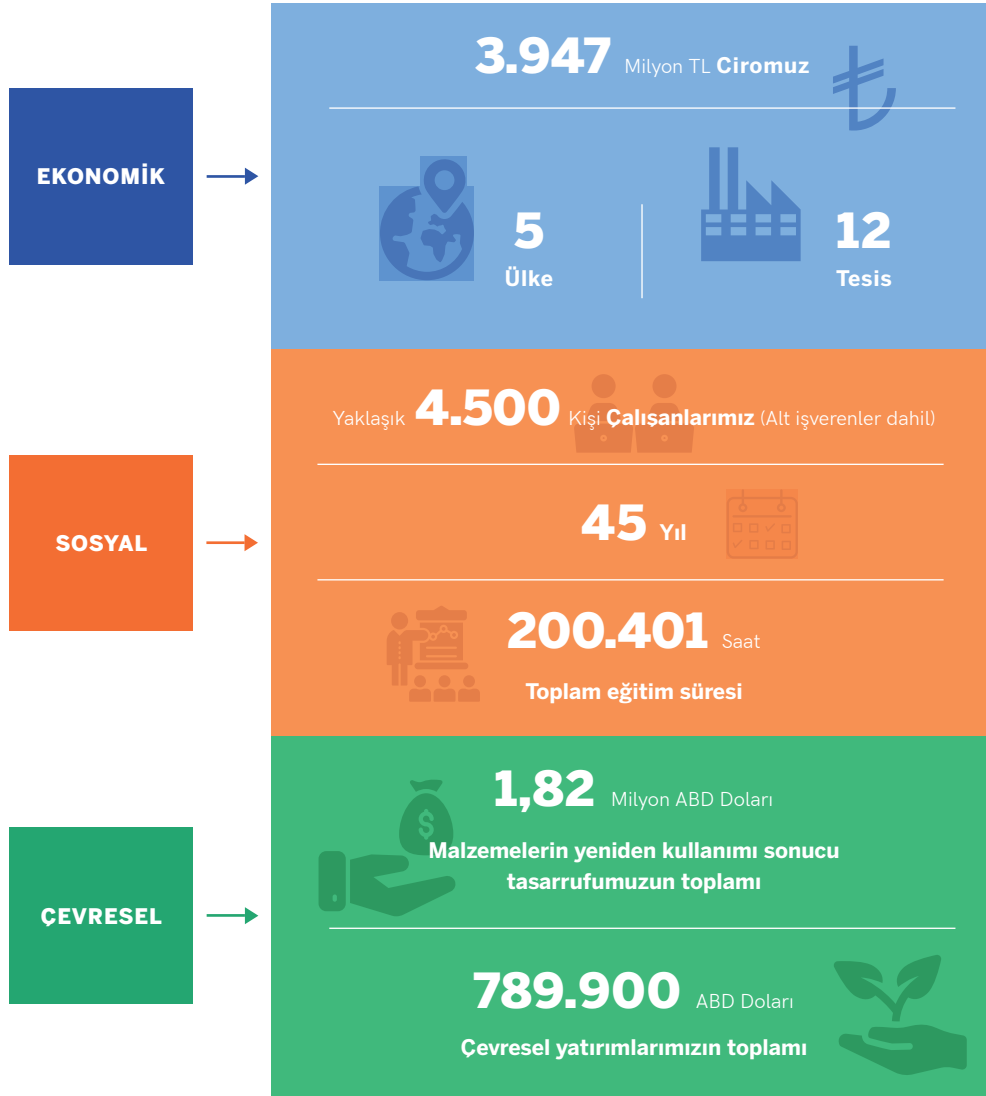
EKONOMİK

3.947 Milyon TL Ciromuz

5
Ülke

12
Tesis

SOSYAL

Yaklaşık 4.500 Kişi Çalışanlarımız (Alt işverenler dahil)

45 Yıl

200.401 Saat
Toplam eğitim süresi

ÇEVRESEL

1,82 Milyon ABD Doları
Malzemelerin yeniden kullanımı sonucu tasarrufumuzun toplamı

789.900 ABD Doları
Çevresel yatırımlarımızın toplamı